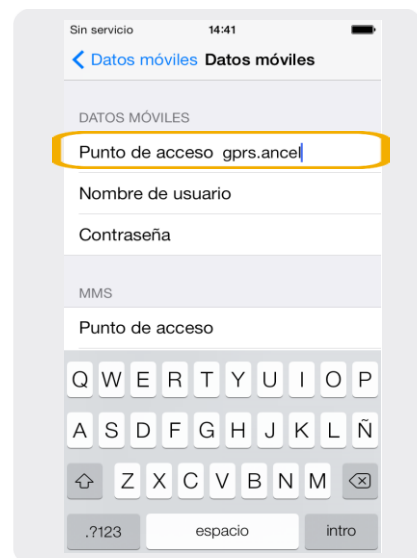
Sin servicio 14:41

Datos móviles Datos móviles

DATOS MÓVILES

Punto de acceso gprs.ancel

Nombre de usuario

Contraseña

MMS

Punto de acceso

Q W E R T Y U I O P

A S D F G H J K L Ñ

Z X C V B N M

.?123 espacio intro